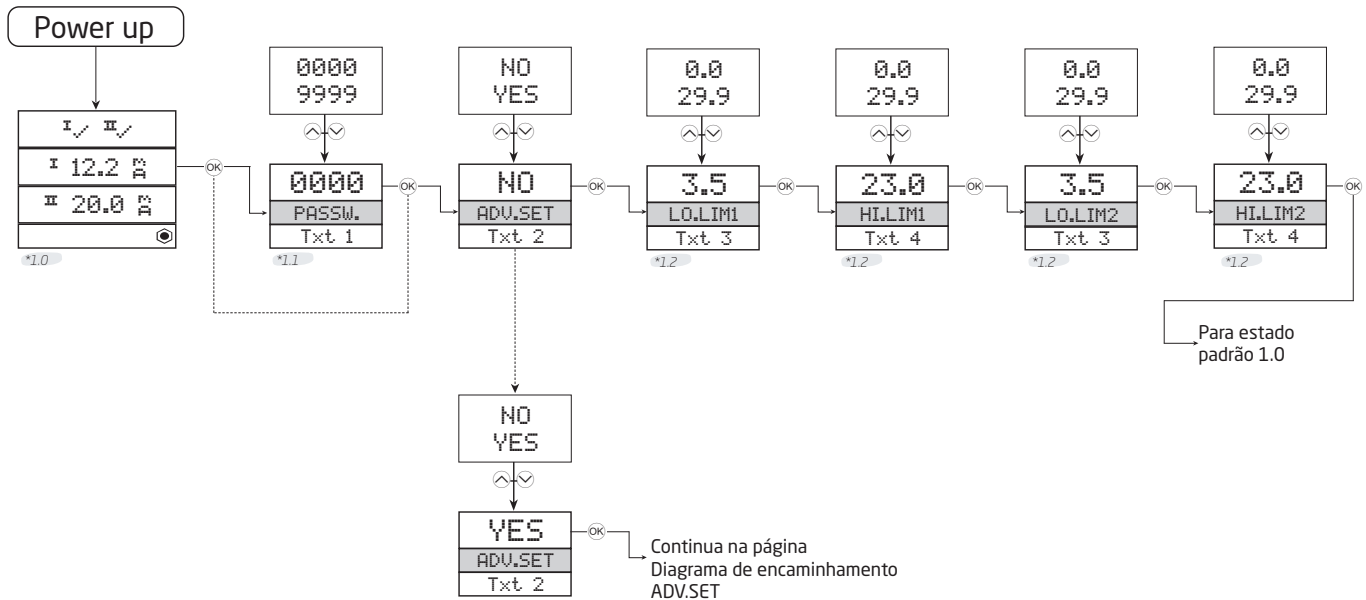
Power up

I✓ II✓
I 12.2 mA
II 20.0 mA

*1.0

OK

0000
9999

0000
PASSW.
Txt 1

*1.1

OK

NO
YES

NO
ADV.SET
Txt 2

OK

0.0
29.9

3.5
LO.LIM1
Txt 3

*1.2

OK

0.0
29.9

23.0
HI.LIM1
Txt 4

*1.2

OK

0.0
29.9

3.5
LO.LIM2
Txt 3

*1.2

OK

0.0
29.9

23.0
HI.LIM2
Txt 4

*1.2

OK

Para estado padrão 1.0

NO
YES

YES
ADV.SET
Txt 2

OK

Continua na página
Diagrama de encaminhamento
ADV.SET